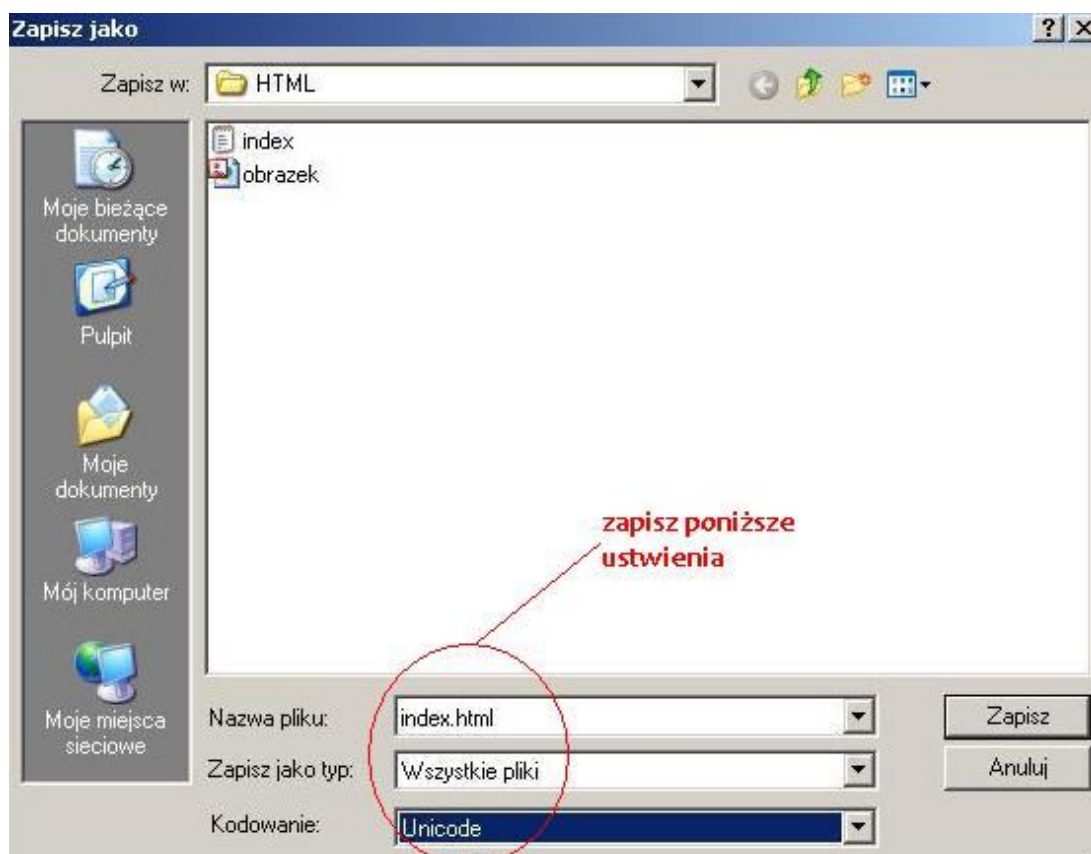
Zapisz jako

Zapisz w: HTML

index
obrazek

Moje bieżące dokumenty
Pulpit
Moje dokumenty
Mój komputer
Moje miejsca sieciowe

zapisz poniższe ustwienia

Nazwa pliku: index.html
Zapisz jako typ: Wszystkie pliki
Kodowanie: Unicode

Zapisz
Anuluj